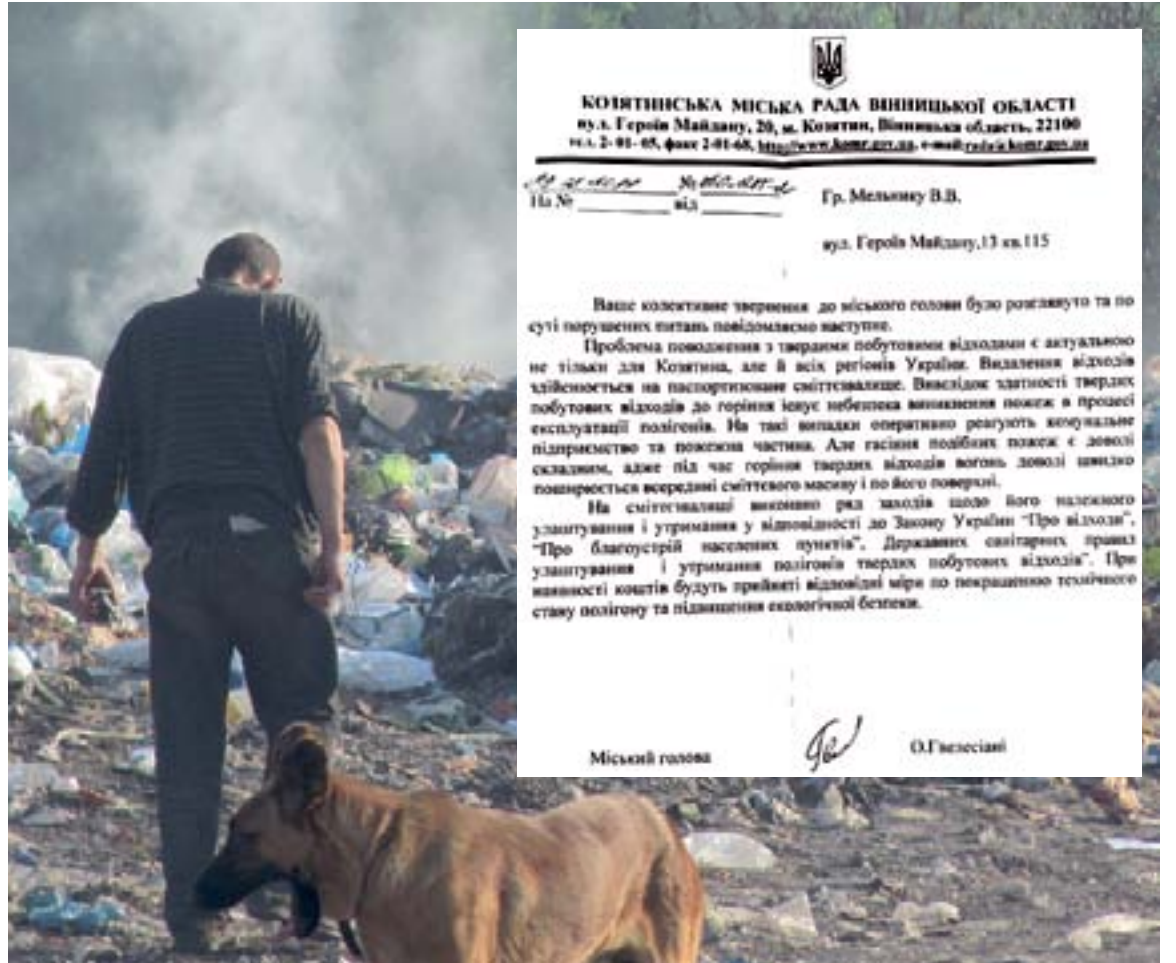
КОЗЯТИНСЬКА МІСЬКА РАДА ВІННИЦЬКОЇ ОБЛАСТІ
вул. Героїв Майдану, 20, м. Козятин, Вінницька область, 22100
тел. 2-01-65, факс 2-01-68, http://www.komr.gov.ua, e-mail:rada@komr.gov.ua

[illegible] № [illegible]
На № ________ від ________

Гр. Мельнику В.В.

вул. Героїв Майдану,13 кв.115

Ваше колективне звернення до міського голови було розглянуто та по суті порушених питань повідомляємо наступне.

Проблема поводження з твердими побутовими відходами є актуальною не тільки для Козятина, але й всіх регіонів України. Видалення відходів здійснюється на паспортизоване сміттєзвалище. Внаслідок здатності твердих побутових відходів до горіння існує небезпека виникнення пожеж в процесі експлуатації полігонів. На такі випадки оперативно реагують комунальне підприємство та пожежна частина. Але гасіння подібних пожеж є доволі складним, адже під час горіння твердих відходів вогонь доволі швидко поширюється всередині сміттєвого масиву і по його поверхні.

На сміттєзвалищі виконано ряд заходів щодо його належного улаштування і утримання у відповідності до Закону України "Про відходи", "Про благоустрій населених пунктів", Державних санітарних правил улаштування і утримання полігонів твердих побутових відходів". При наявності коштів будуть прийняті відповідні міри по покращенню технічного стану полігону та підвищення екологічної безпеки.

Міський голова

О.Гвелесіані